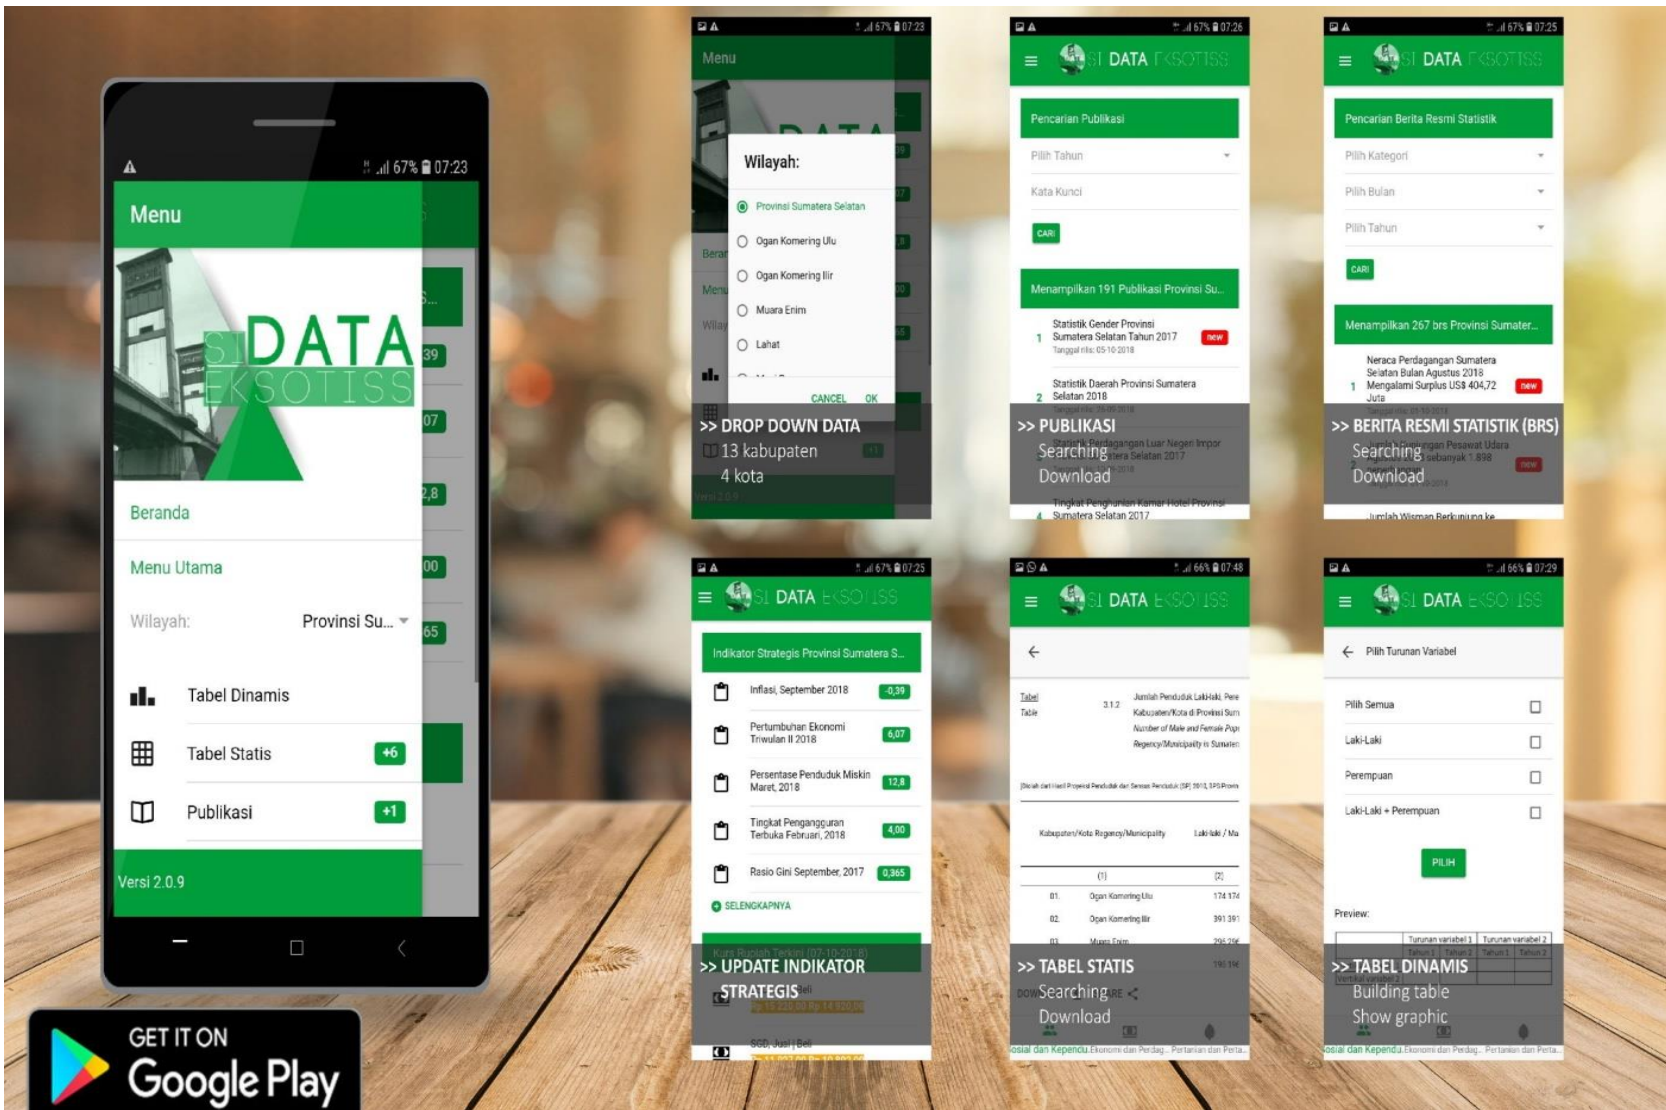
67% 07:23

Menu

SI DATA EKSOTISS

Beranda

Menu Utama

Wilayah: Provinsi Su...

Tabel Dinamis

Tabel Statis +6

Publikasi +1

Versi 2.0.9

GET IT ON
Google Play

67% 07:23

Menu

Wilayah:

Provinsi Sumatera Selatan

Ogan Komering Ulu

Ogan Komering Ilir

Muara Enim

Lahat

CANCEL OK

>> DROP DOWN DATA
13 kabupaten
4 kota

67% 07:26

SI DATA EKSOTISS

Pencarian Publikasi

Pilih Tahun

Kata Kunci

CARI

Menampilkan 191 Publikasi Provinsi Su...

1 Statistik Gender Provinsi Sumatera Selatan Tahun 2017 new
Tanggal rilis: 05-10-2018

2 Statistik Daerah Provinsi Sumatera Selatan 2018

>> PUBLIKASI
Searching
Download

4 Tingkat Penghunian Kamar Hotel Provinsi Sumatera Selatan 2017

67% 07:25

SI DATA EKSOTISS

Pencarian Berita Resmi Statistik

Pilih Kategori

Pilih Bulan

Pilih Tahun

CARI

Menampilkan 267 brs Provinsi Sumater...

1 Neraca Perdagangan Sumatera Selatan Bulan Agustus 2018 Mengalami Surplus US$ 404,72 Juta new

>> BERITA RESMI STATISTIK (BRS)
Searching
Download

67% 07:25

SI DATA EKSOTISS

Indikator Strategis Provinsi Sumatera S...

Inflasi, September 2018 -0,39

Pertumbuhan Ekonomi Triwulan II 2018 6,07

Persentase Penduduk Miskin Maret, 2018 12,8

Tingkat Pengangguran Terbuka Februari, 2018 4,00

Rasio Gini September, 2017 0,365

SELENGKAPNYA

>> UPDATE INDIKATOR STRATEGIS

66% 07:48

SI DATA EKSOTISS

Tabel Table 3.1.2 Jumlah Penduduk Laki-laki, Pere Kabupaten/Kota di Provinsi Sum

Kabupaten/Kota Regency/Municipality Laki-laki / Ma

(1) (2)

01. Ogan Komering Ulu 174 174

02. Ogan Komering Ilir 391 391

>> TABEL STATIS
Searching
Download

66% 07:29

SI DATA EKSOTISS

Pilih Turunan Variabel

Pilih Semua

Laki-Laki

Perempuan

Laki-Laki + Perempuan

PILIH

Preview:

Turunan variabel 1 Turunan variabel 2

>> TABEL DINAMIS
Building table
Show graphic